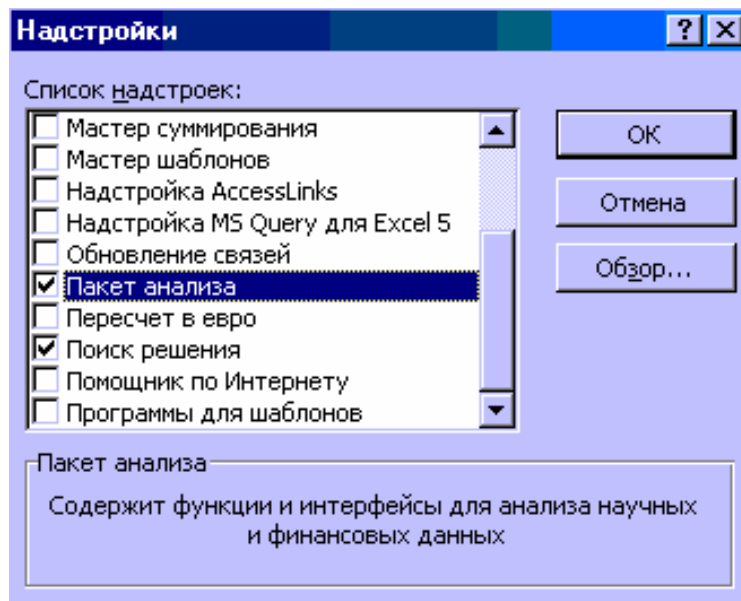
Надстройки

?

Список надстроек:

Мастер суммирования
Мастер шаблонов
Надстройка AccessLinks
Надстройка MS Query для Excel 5
Обновление связей
Пакет анализа
Пересчет в евро
Поиск решения
Помощник по Интернету
Программы для шаблонов

OK

Отмена

Обзор...

Пакет анализа

Содержит функции и интерфейсы для анализа научных и финансовых данных